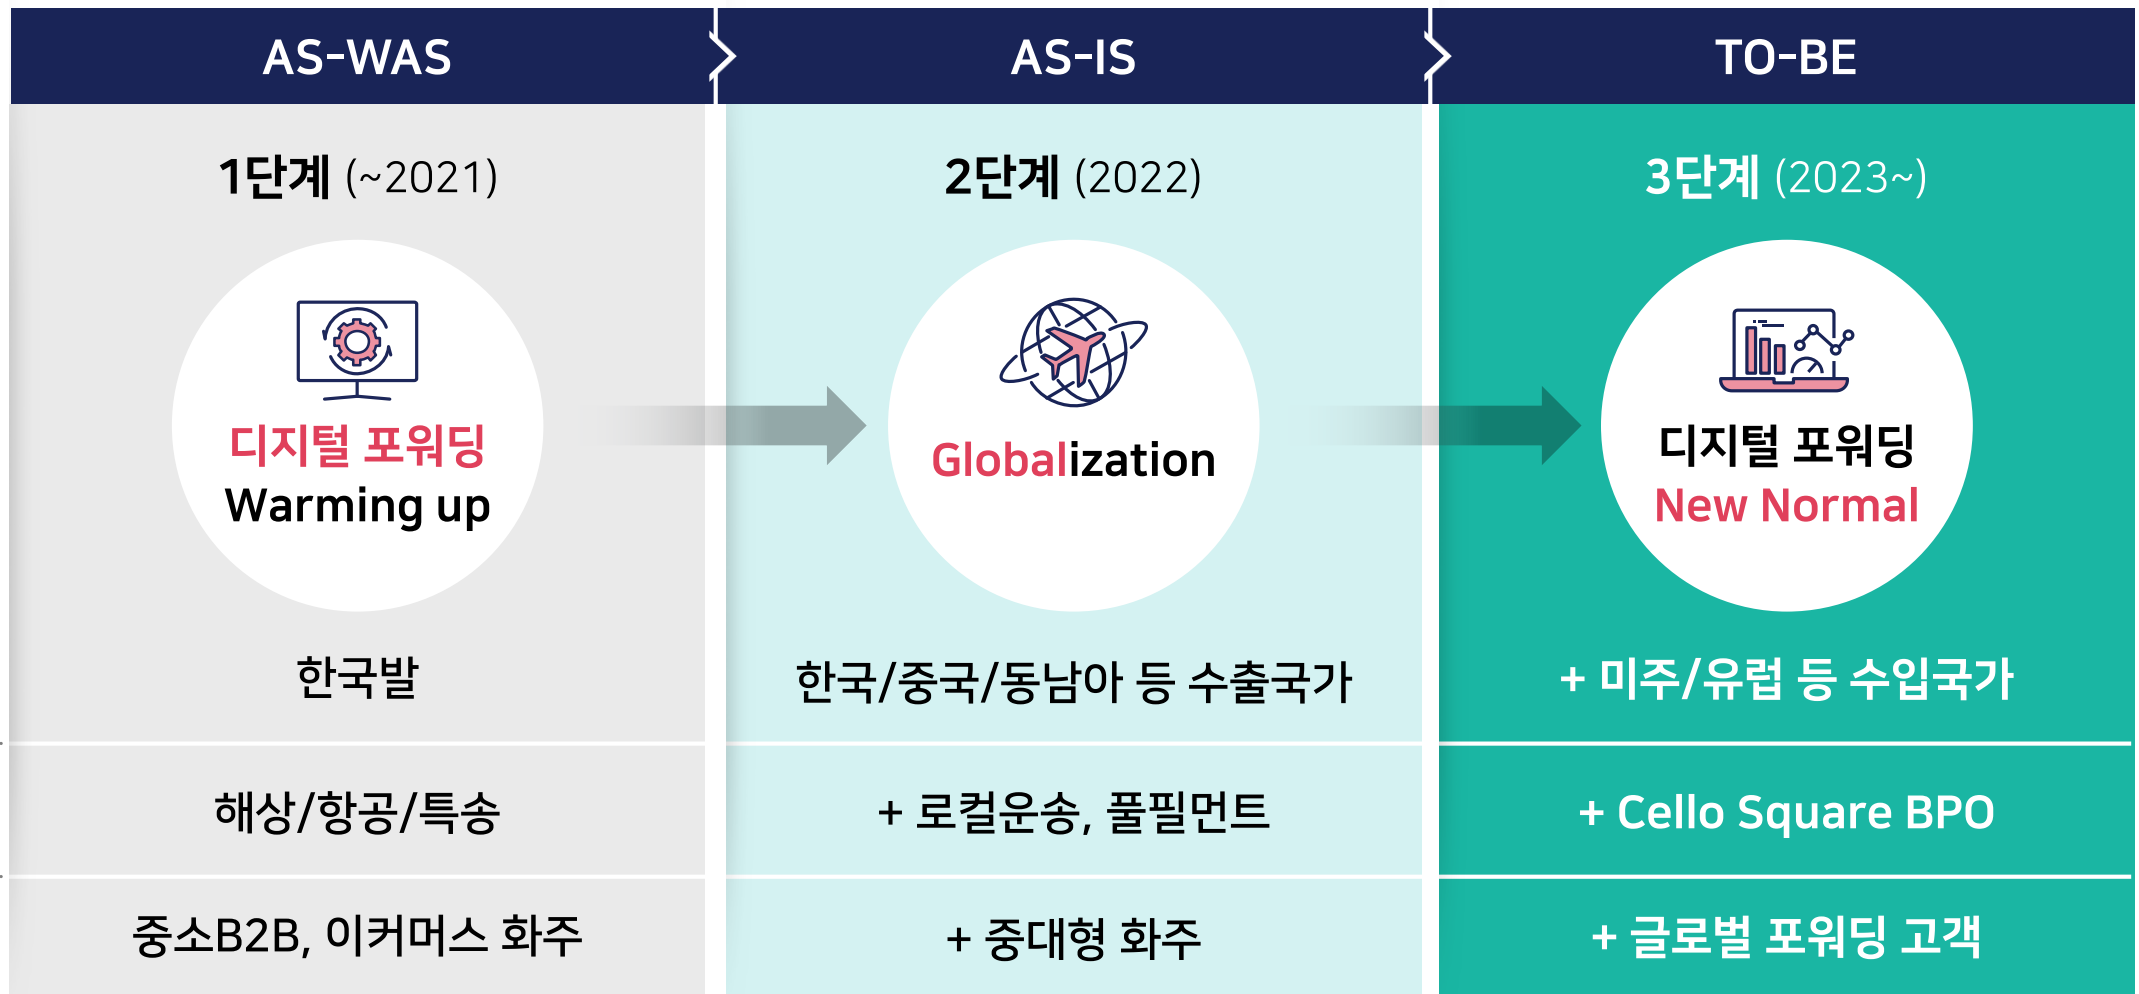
| AS-WAS | AS-IS | TO-BE |
|---|---|---|
| 1단계 (~2021) | 2단계 (2022) | 3단계 (2023~) |
| 디지털 포워딩 Warming up | Globalization | 디지털 포워딩 New Normal |
| 한국발 | 한국/중국/동남아 등 수출국가 | + 미주/유럽 등 수입국가 |
| 해상/항공/특송 | + 로컬운송, 풀필먼트 | + Cello Square BPO |
| 중소B2B, 이커머스 화주 | + 중대형 화주 | + 글로벌 포워딩 고객 |